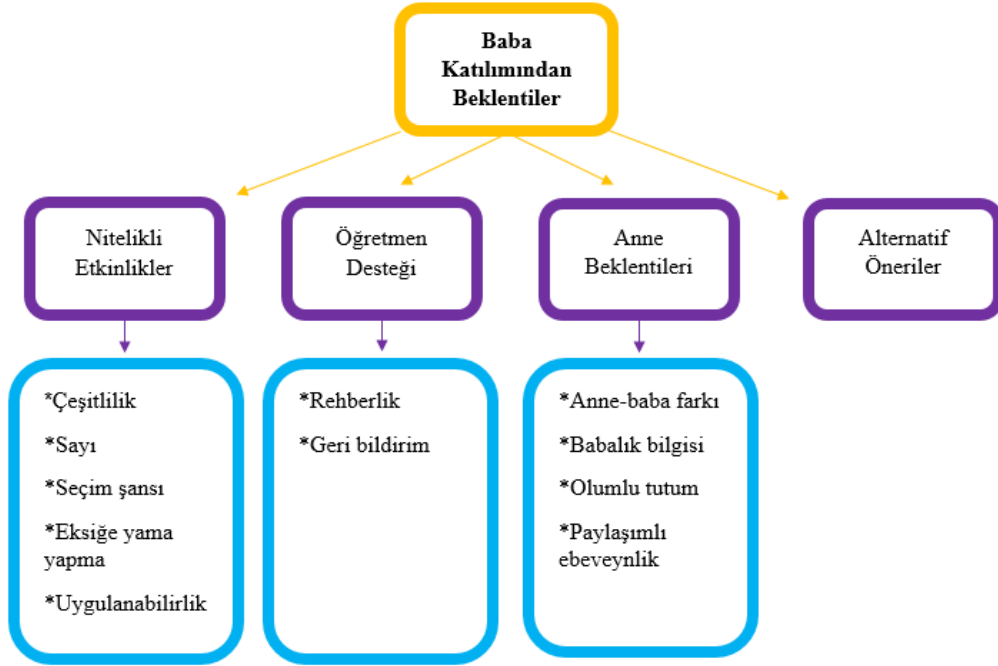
Baba Katılımından Beklentiler

Nitelikli Etkinlikler

Öğretmen Desteği

Anne Beklentileri

Alternatif Öneriler

*Çeşitlilik

*Sayı

*Seçim şansı

*Eksiğe yama yapma

*Uygulanabilirlik

*Rehberlik

*Geri bildirim

*Anne-baba farkı

*Babalık bilgisi

*Olumlu tutum

*Paylaşımlı ebeveynlik